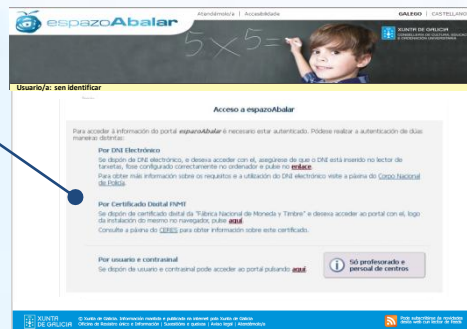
espazoAbalar

Atendémola/o | Accesibilidade

GALEGO | CASTELLANO

$5\times5=$

XUNTA DE GALICIA
CONSELLERÍA DE EDUCACIÓN E ORDENACIÓN UNIVERSITARIA

Usuario/a: sen identificar

Acceso a espazoAbalar

Para acceder á información do portal espazoAbalar é necesario estar autenticado. Pódese realizar a autenticación de dúas maneiras distintas:

Por DNI Electrónico
Se dispón de DNI electrónico, e desexa acceder con el, asegúrese de que o DNI está inserido no lector de tarxetas, fose configurado correctamente no ordenador e pulse no enlace.
Para obter máis información sobre os requisitos e a utilización do DNI electrónico visite a páxina do Corpo Nacional de Policía.

Por Certificado Dixital FNMT
Se dispón de certificado dixital da "Fábrica Nacional de Moneda y Timbre" e desexa acceder ao portal con el, logo da instalación do mesmo no navegador, pulse aquí.
Consulte a páxina do CERES para obter información sobre este certificado.

Por usuario e contrasinal
Se dispón de usuario e contrasinal pode acceder ao portal pulsando aquí.

Só profesorado e persoal de centros

XUNTA DE GALICIA

© Xunta de Galicia. Información mantida e publicada na internet pola Xunta de Galicia
Oficina de Rexistro único e Información | Suxestións e queixas | Aviso legal | Atendémola/o

Pode subscribirse ás novidades desta web cun lector de fonte